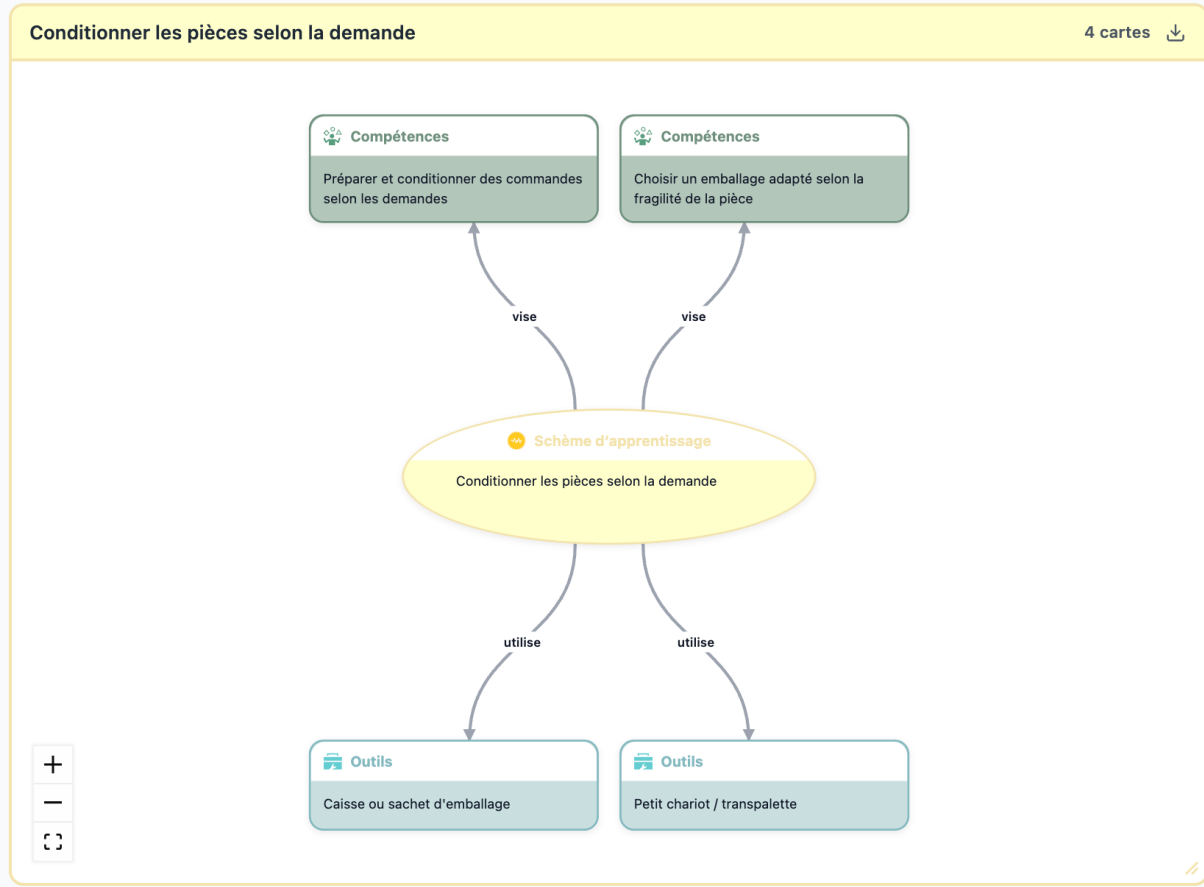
Conditionner les pièces selon la demande

4 cartes

Compétences

Préparer et conditionner des commandes selon les demandes

Compétences

Choisir un emballage adapté selon la fragilité de la pièce

vise

vise

Schème d'apprentissage

Conditionner les pièces selon la demande

utilise

utilise

Outils

Caisse ou sachet d'emballage

Outils

Petit chariot / transpalette

+

−